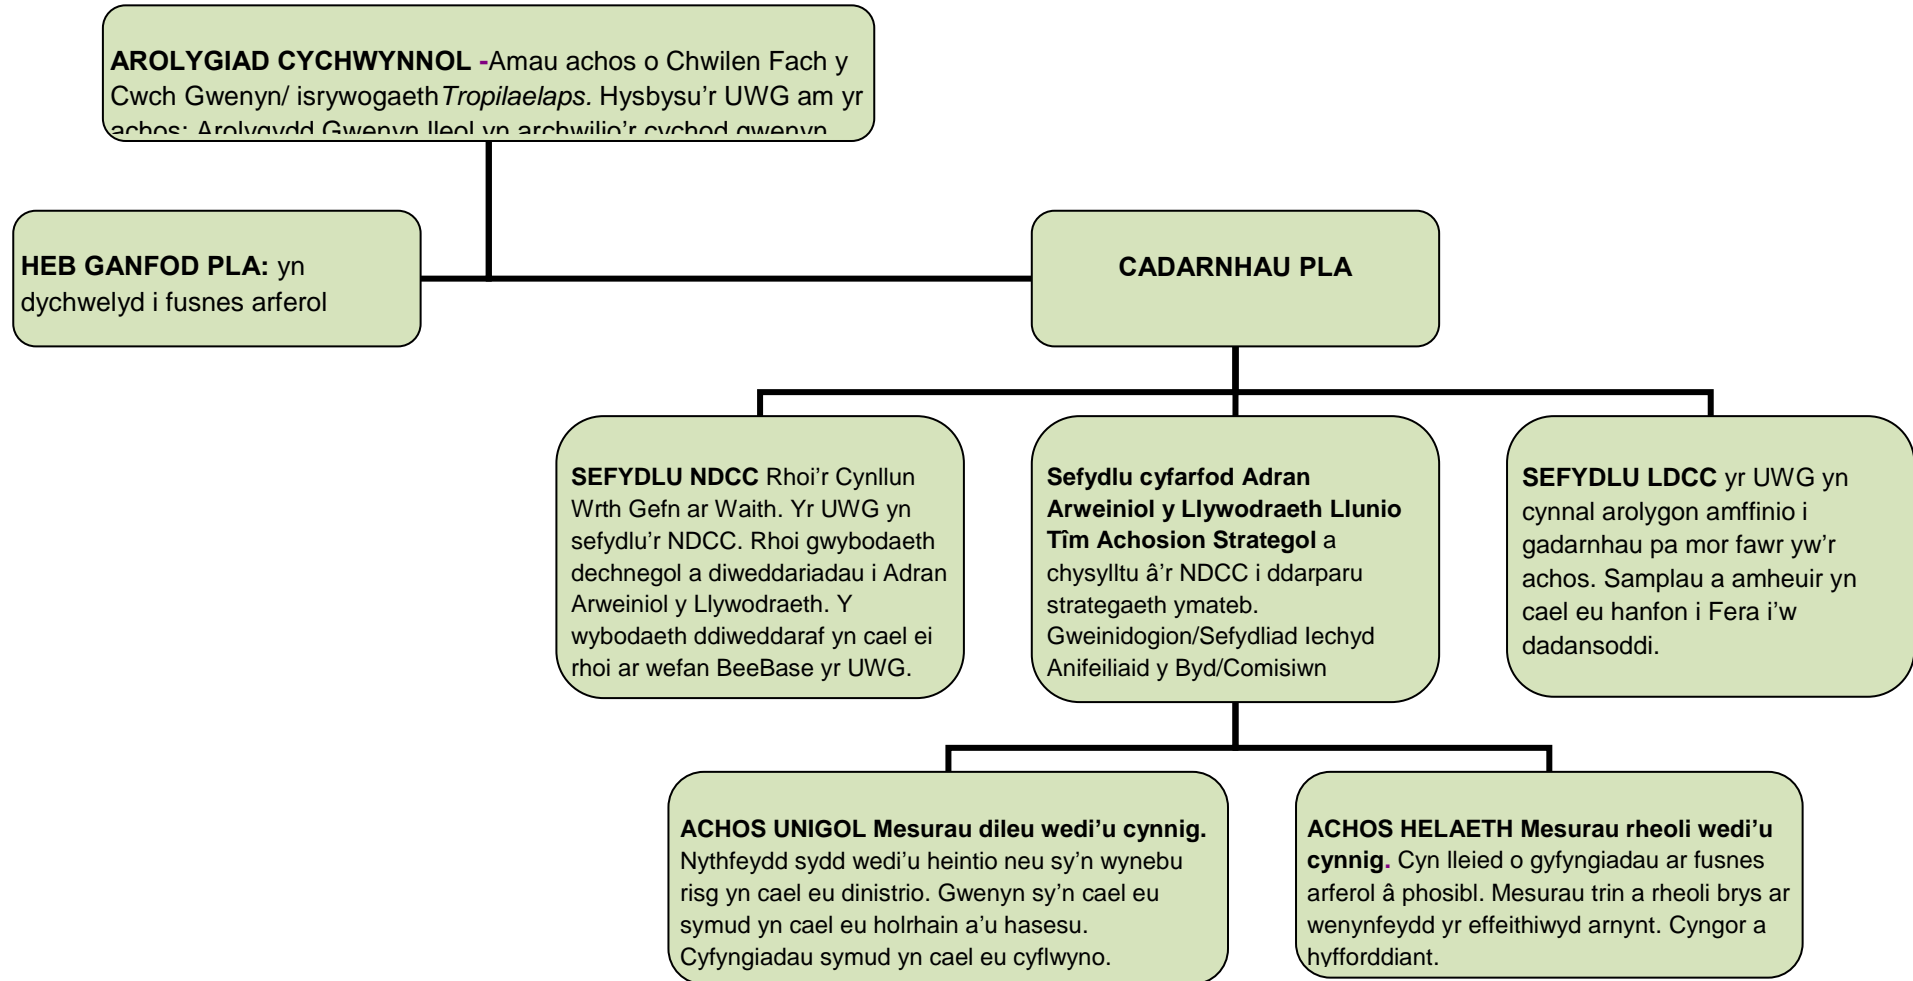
**AROLYGIAD CYCHWYNNOL -**Amau achos o Chwilen Fach y Cwch Gwenyn/ isrywogaeth*Tropilaelaps.* Hysbysu'r UWG am yr achos; Arolygydd Gwenyn lleol yn archwilio'r cychod gwenyn

**HEB GANFOD PLA:** yn dychwelyd i fusnes arferol

**CADARNHAU PLA**

**SEFYDLU NDCC** Rhoi'r Cynllun Wrth Gefn ar Waith. Yr UWG yn sefydlu'r NDCC. Rhoi gwybodaeth dechnegol a diweddariadau i Adran Arweiniol y Llywodraeth. Y wybodaeth ddiweddaraf yn cael ei rhoi ar wefan BeeBase yr UWG.

**Sefydlu cyfarfod Adran Arweiniol y Llywodraeth Llunio Tîm Achosion Strategol** a chysylltu â'r NDCC i ddarparu strategaeth ymateb. Gweinidogion/Sefydliad Iechyd Anifeiliaid y Byd/Comisiwn

**SEFYDLU LDCC** yr UWG yn cynnal arolygon amffinio i gadarnhau pa mor fawr yw'r achos. Samplau a amheuir yn cael eu hanfon i Fera i'w dadansoddi.

**ACHOS UNIGOL Mesurau dileu wedi'u cynnig.** Nythfeydd sydd wedi'u heintio neu sy'n wynebu risg yn cael eu dinistrio. Gwenyn sy'n cael eu symud yn cael eu holrhain a'u hasesu. Cyfyngiadau symud yn cael eu cyflwyno.

**ACHOS HELAETH Mesurau rheoli wedi'u cynnig.** Cyn lleied o gyfyngiadau ar fusnes arferol â phosibl. Mesurau trin a rheoli brys ar wenynfeydd yr effeithiwyd arnynt. Cyngor a hyfforddiant.